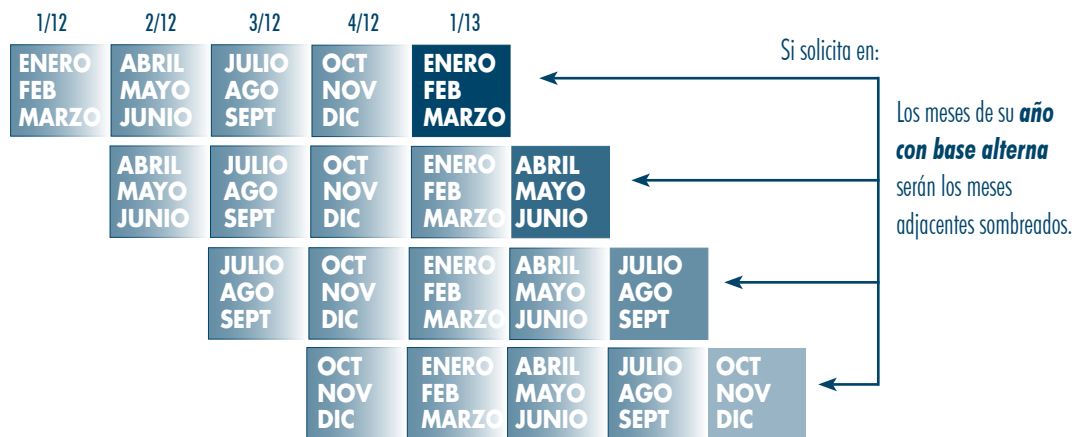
1/12 2/12 3/12 4/12 1/13

ENERO FEB MARZO | ABRIL MAYO JUNIO | JULIO AGO SEPT | OCT NOV DIC | ENERO FEB MARZO

ABRIL MAYO JUNIO | JULIO AGO SEPT | OCT NOV DIC | ENERO FEB MARZO | ABRIL MAYO JUNIO

JULIO AGO SEPT | OCT NOV DIC | ENERO FEB MARZO | ABRIL MAYO JUNIO | JULIO AGO SEPT

OCT NOV DIC | ENERO FEB MARZO | ABRIL MAYO JUNIO | JULIO AGO SEPT | OCT NOV DIC

Si solicita en:

Los meses de su ***año con base alterna*** serán los meses adjacentes sombreados.